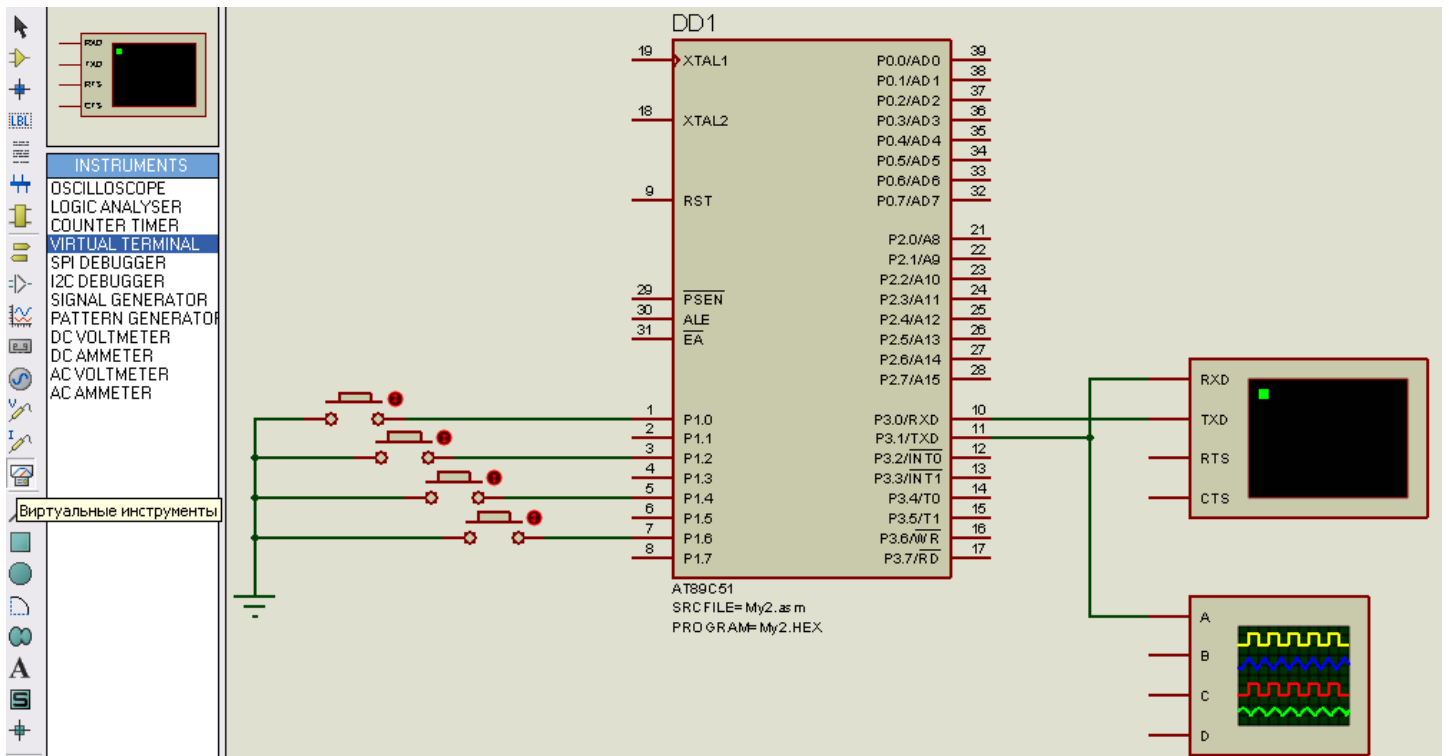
RXD
TXD
RTS
CTS

INSTRUMENTS
OSCILLOSCOPE
LOGIC ANALYSER
COUNTER TIMER
VIRTUAL TERMINAL
SPI DEBUGGER
I2C DEBUGGER
SIGNAL GENERATOR
PATTERN GENERATOR
DC VOLTMETER
DC AMMETER
AC VOLTMETER
AC AMMETER

LBL

Виртуальные инструменты

A

DD1

| | | | |
|---|---|---|---|
| 19 | XTAL1 | P0.0/AD0 | 39 |
| | | P0.1/AD1 | 38 |
| | | P0.2/AD2 | 37 |
| 18 | XTAL2 | P0.3/AD3 | 36 |
| | | P0.4/AD4 | 35 |
| | | P0.5/AD5 | 34 |
| | | P0.6/AD6 | 33 |
| 9 | RST | P0.7/AD7 | 32 |
| | | P2.0/A8 | 21 |
| | | P2.1/A9 | 22 |
| | | P2.2/A10 | 23 |
| 29 | $\overline{PSEN}$ | P2.3/A11 | 24 |
| 30 | ALE | P2.4/A12 | 25 |
| 31 | $\overline{EA}$ | P2.5/A13 | 26 |
| | | P2.6/A14 | 27 |
| | | P2.7/A15 | 28 |
| 1 | P1.0 | P3.0/RXD | 10 |
| 2 | P1.1 | P3.1/TXD | 11 |
| 3 | P1.2 | P3.2/$\overline{INT0}$ | 12 |
| 4 | P1.3 | P3.3/$\overline{INT1}$ | 13 |
| 5 | P1.4 | P3.4/T0 | 14 |
| 6 | P1.5 | P3.5/T1 | 15 |
| 7 | P1.6 | P3.6/$\overline{WR}$ | 16 |
| 8 | P1.7 | P3.7/$\overline{RD}$ | 17 |

AT89C51
SRCFILE=My2.asm
PROGRAM=My2.HEX

RXD
TXD
RTS
CTS

A
B
C
D